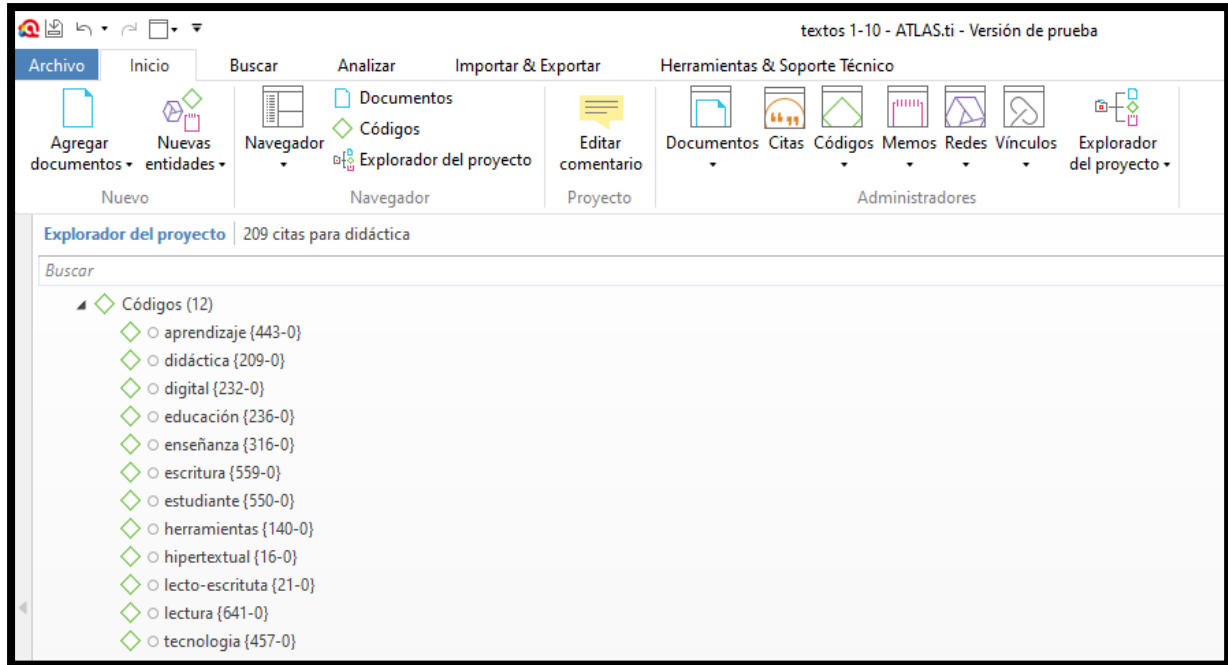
textos 1-10 - ATLAS.ti - Versión de prueba

Archivo | Inicio | Buscar | Analizar | Importar & Exportar | Herramientas & Soporte Técnico

Agregar documentos ▾
Nuevas entidades ▾
Nuevo

Navegador ▾
Documentos
Códigos
Explorador del proyecto
Navegador

Editar comentario
Proyecto

Documentos ▾
Citas
Códigos ▾
Memos ▾
Redes ▾
Vínculos ▾
Explorador del proyecto ▾
Administradores

Explorador del proyecto | 209 citas para didáctica

Buscar

Códigos (12)
aprendizaje {443-0}
didáctica {209-0}
digital {232-0}
educación {236-0}
enseñanza {316-0}
escritura {559-0}
estudiante {550-0}
herramientas {140-0}
hipertextual {16-0}
lecto-escrituta {21-0}
lectura {641-0}
tecnologia {457-0}